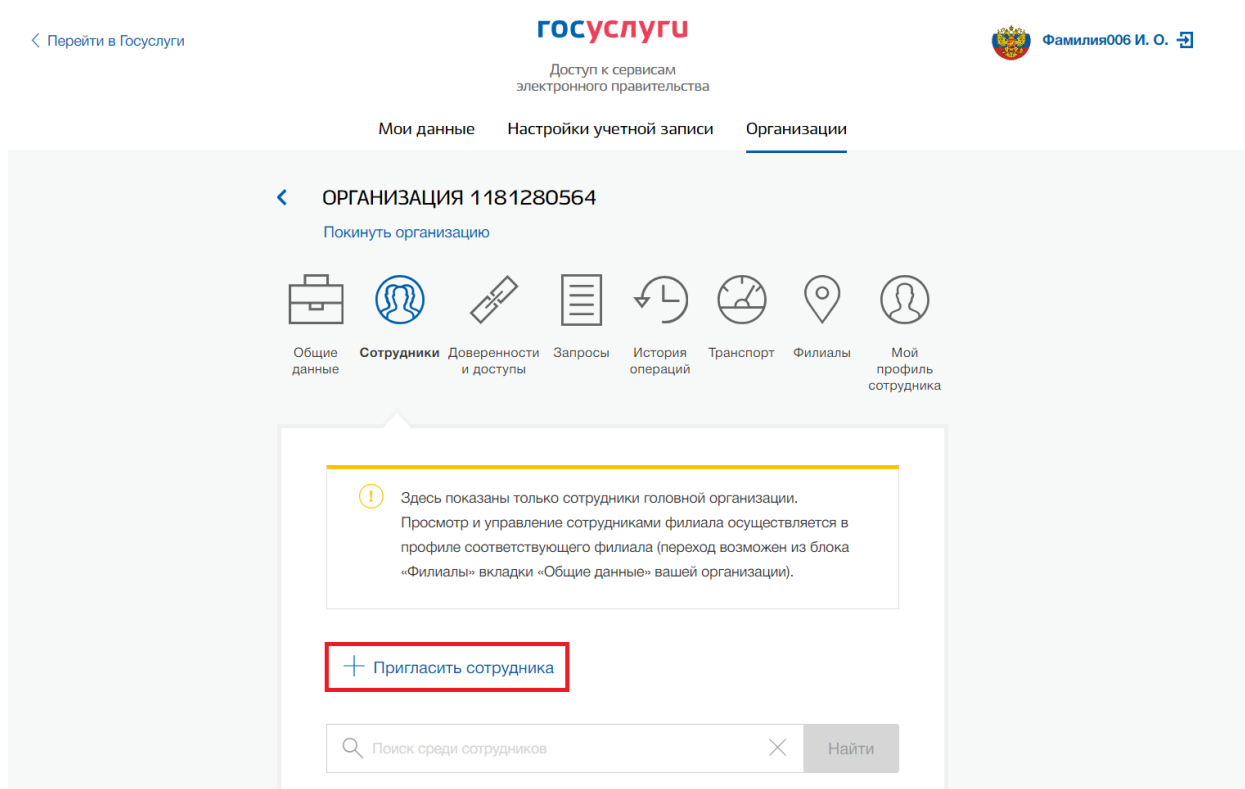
< Перейти в Госуслуги

госуслуги

Доступ к сервисам электронного правительства

Фамилия006 И. О.

Мои данные Настройки учетной записи Организации

ОРГАНИЗАЦИЯ 1181280564

Покинуть организацию

Общие данные

Сотрудники

Доверенности и доступы

Запросы

История операций

Транспорт

Филиалы

Мой профиль сотрудника

Здесь показаны только сотрудники головной организации. Просмотр и управление сотрудниками филиала осуществляется в профиле соответствующего филиала (переход возможен из блока «Филиалы» вкладки «Общие данные» вашей организации).

+ Пригласить сотрудника

Поиск среди сотрудников

Найти